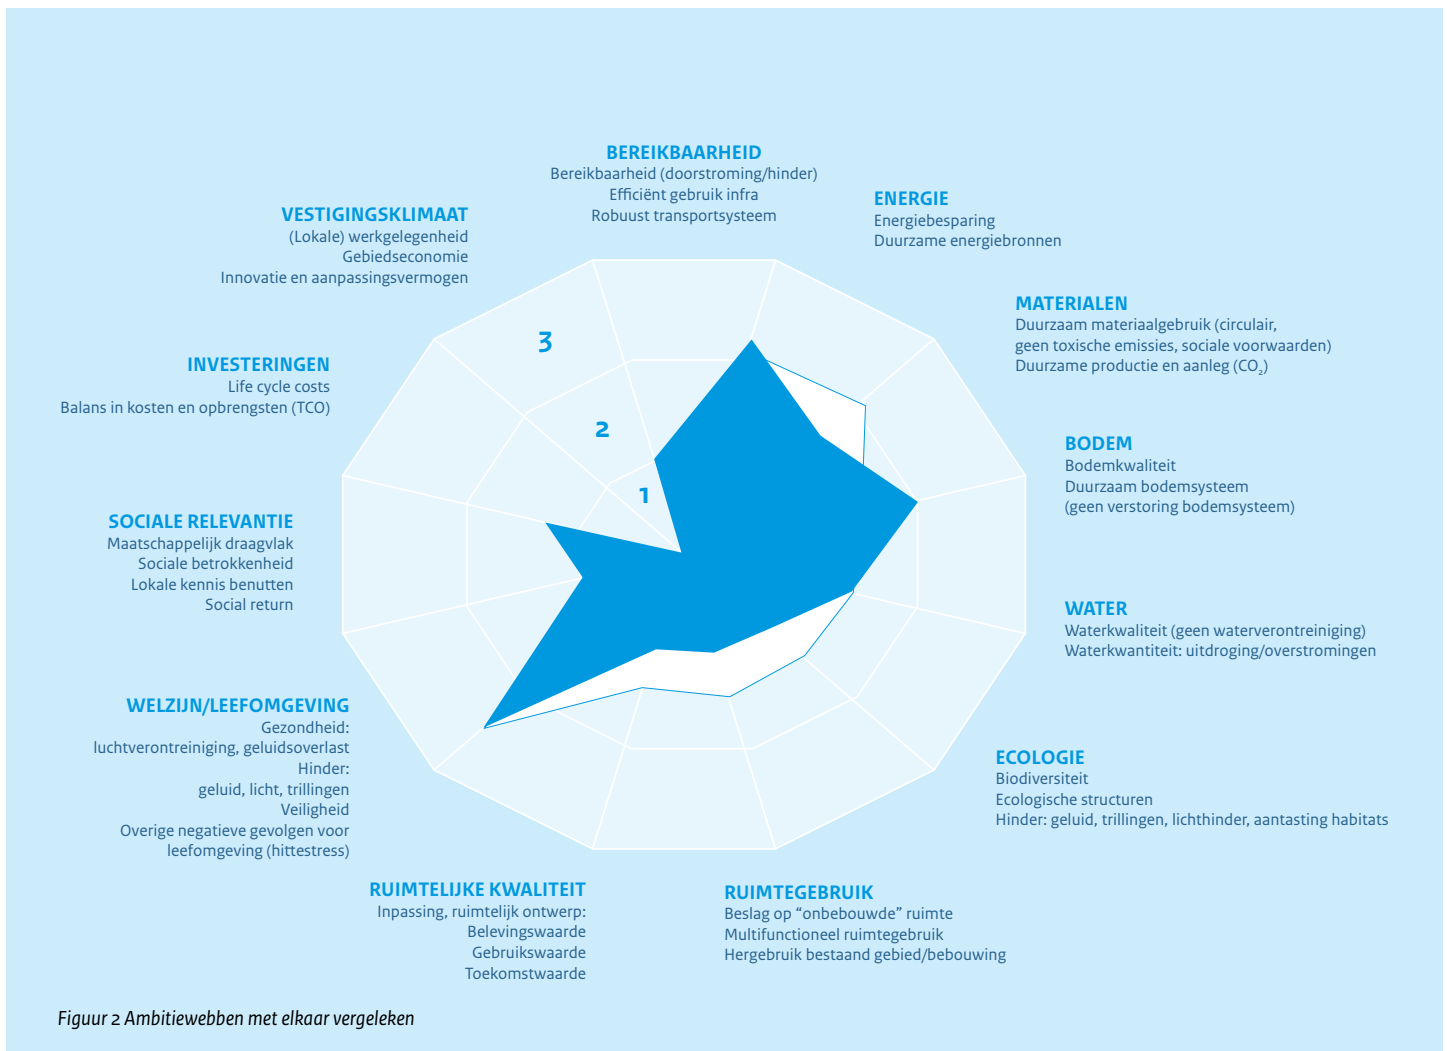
BEREIKBAARHEID
Bereikbaarheid (doorstroming/hinder)
Efficiënt gebruik infra
Robuust transportsysteem

ENERGIE
Energiebesparing
Duurzame energiebronnen

VESTIGINGSKLIMAAT
(Lokale) werkgelegenheid
Gebiedseconomie
Innovatie en aanpassingsvermogen

MATERIALEN
Duurzaam materiaalgebruik (circulair, geen toxische emissies, sociale voorwaarden)
Duurzame productie en aanleg ($CO_2$)

INVESTERINGEN
Life cycle costs
Balans in kosten en opbrengsten (TCO)

3

2

1

BODEM
Bodemkwaliteit
Duurzaam bodemsysteem
(geen verstoring bodemsysteem)

SOCIALE RELEVANTIE
Maatschappelijk draagvlak
Sociale betrokkenheid
Lokale kennis benutten
Social return

WATER
Waterkwaliteit (geen waterverontreiniging)
Waterkwantiteit: uitdroging/overstromingen

WELZIJN/LEEFOMGEVING
Gezondheid:
luchtverontreiniging, geluidsoverlast
Hinder:
geluid, licht, trillingen
Veiligheid
Overige negatieve gevolgen voor leefomgeving (hittestress)

ECOLOGIE
Biodiversiteit
Ecologische structuren
Hinder: geluid, trillingen, lichthinder, aantasting habitats

RUIMTELIJKE KWALITEIT
Inpassing, ruimtelijk ontwerp:
Belevingswaarde
Gebruikswaarde
Toekomstwaarde

RUIMTEGEBRUIK
Beslag op “onbebouwde” ruimte
Multifunctioneel ruimtegebruik
Hergebruik bestaand gebied/bebouwing

Figuur 2 Ambitiewebben met elkaar vergeleken